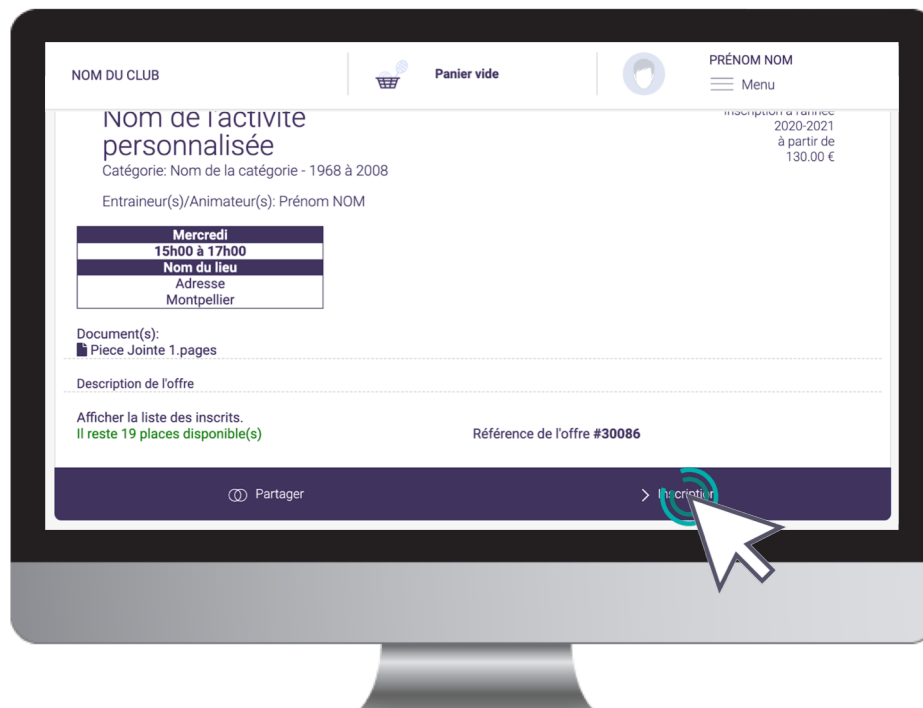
NOM DU CLUB

Panier vide

PRÉNOM NOM

Menu

Nom de l'activité personnalisée

Catégorie: Nom de la catégorie - 1968 à 2008

Entraineur(s)/Animateur(s): Prénom NOM

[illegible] 2020-2021 à partir de 130.00 €

| Mercredi |
|---|
| 15h00 à 17h00 |
| Nom du lieu |
| Adresse |
| Montpellier |

Document(s):
Piece Jointe 1.pages

Description de l'offre

Afficher la liste des inscrits.
Il reste 19 places disponible(s)

Référence de l'offre #30086

Partager

> Inscription